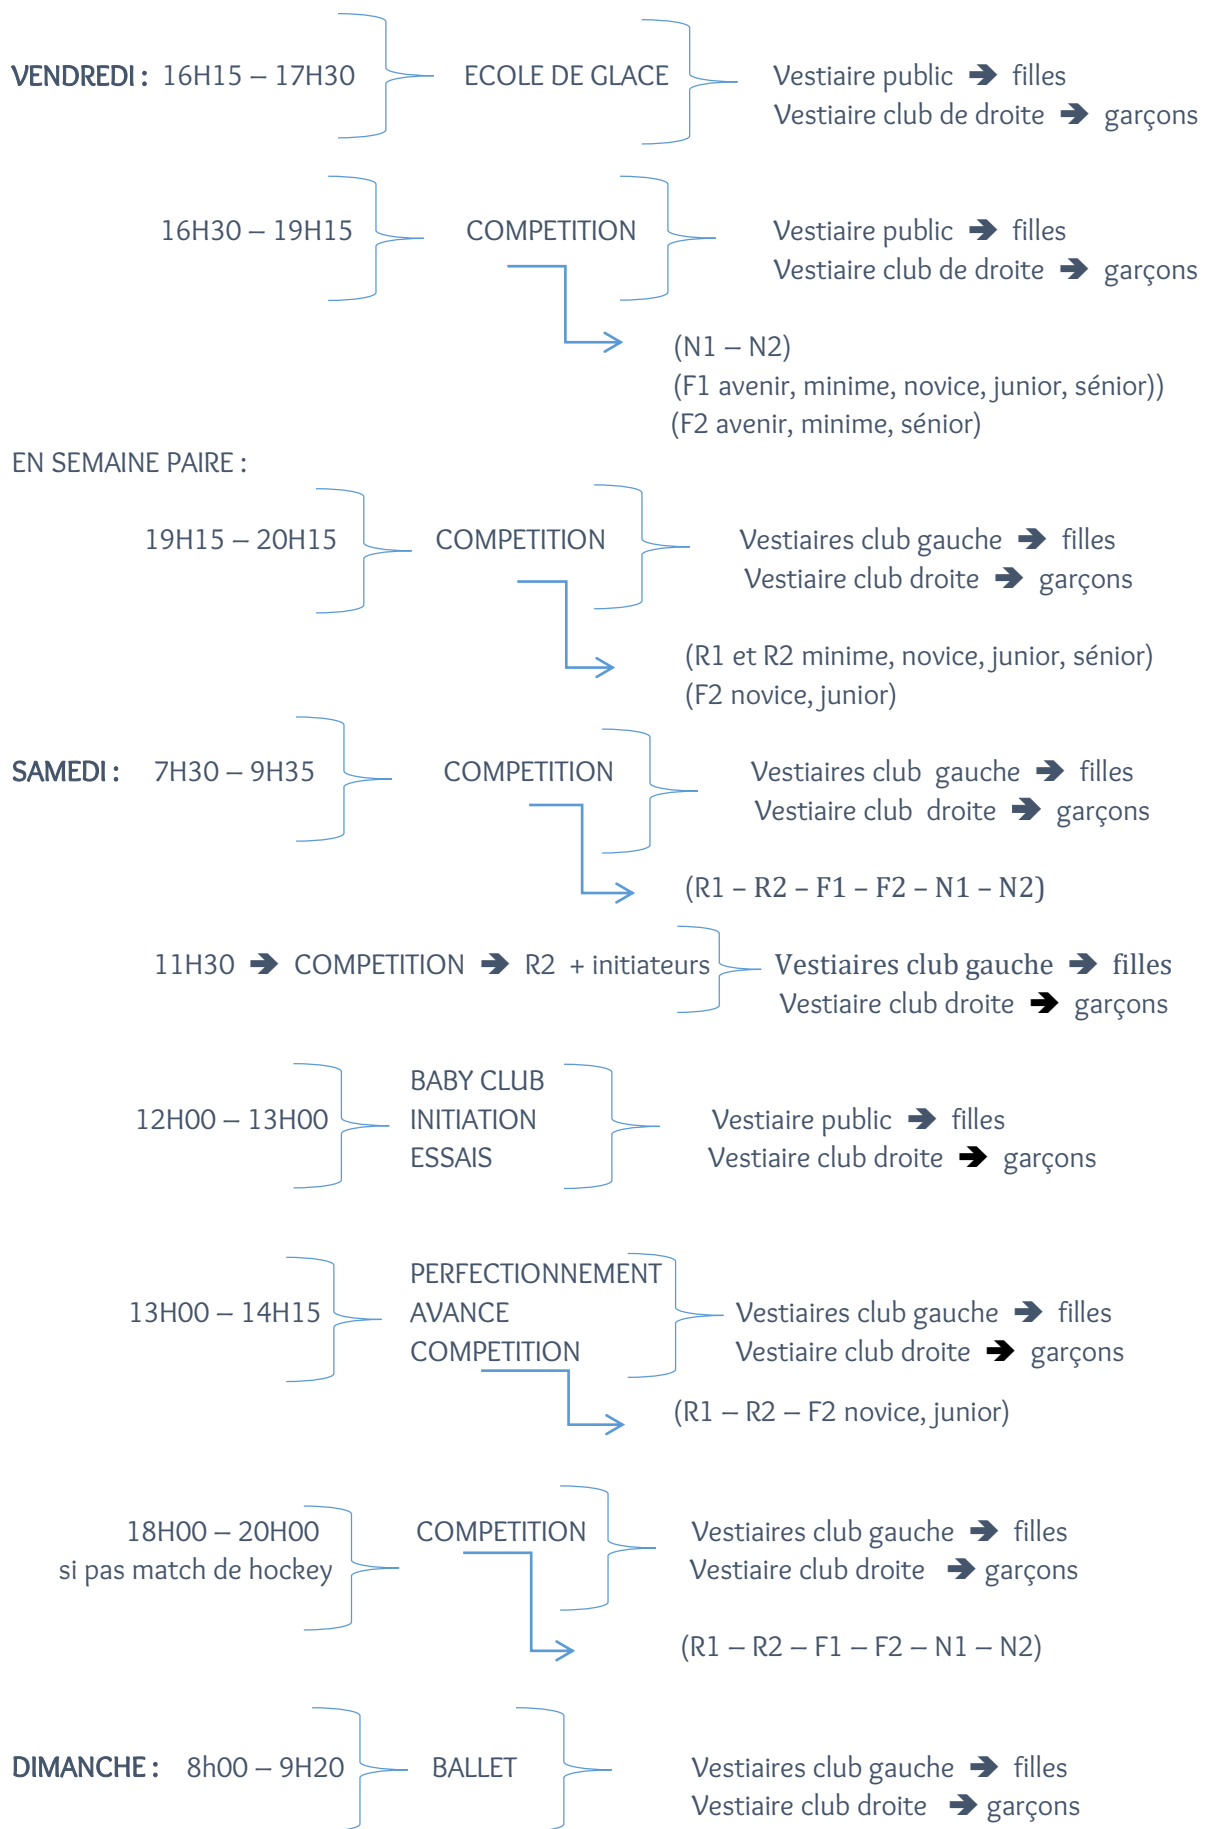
VENDREDI : 16H15 – 17H30 ECOLE DE GLACE Vestiaire public ➔ filles
Vestiaire club de droite ➔ garçons

16H30 – 19H15 COMPETITION Vestiaire public ➔ filles
Vestiaire club de droite ➔ garçons

(N1 – N2)
(F1 avenir, minime, novice, junior, sénior))
(F2 avenir, minime, sénior)

EN SEMAINE PAIRE :

19H15 – 20H15 COMPETITION Vestiaires club gauche ➔ filles
Vestiaire club droite ➔ garçons

(R1 et R2 minime, novice, junior, sénior)
(F2 novice, junior)

SAMEDI : 7H30 – 9H35 COMPETITION Vestiaires club gauche ➔ filles
Vestiaire club droite ➔ garçons

(R1 – R2 – F1 – F2 – N1 – N2)

11H30 ➔ COMPETITION ➔ R2 + initiateurs Vestiaires club gauche ➔ filles
Vestiaire club droite ➔ garçons

12H00 – 13H00 BABY CLUB
INITIATION
ESSAIS Vestiaire public ➔ filles
Vestiaire club droite ➔ garçons

13H00 – 14H15 PERFECTIONNEMENT
AVANCE
COMPETITION Vestiaires club gauche ➔ filles
Vestiaire club droite ➔ garçons

(R1 – R2 – F2 novice, junior)

18H00 – 20H00
si pas match de hockey COMPETITION Vestiaires club gauche ➔ filles
Vestiaire club droite ➔ garçons

(R1 – R2 – F1 – F2 – N1 – N2)

DIMANCHE : 8h00 – 9H20 BALLET Vestiaires club gauche ➔ filles
Vestiaire club droite ➔ garçons